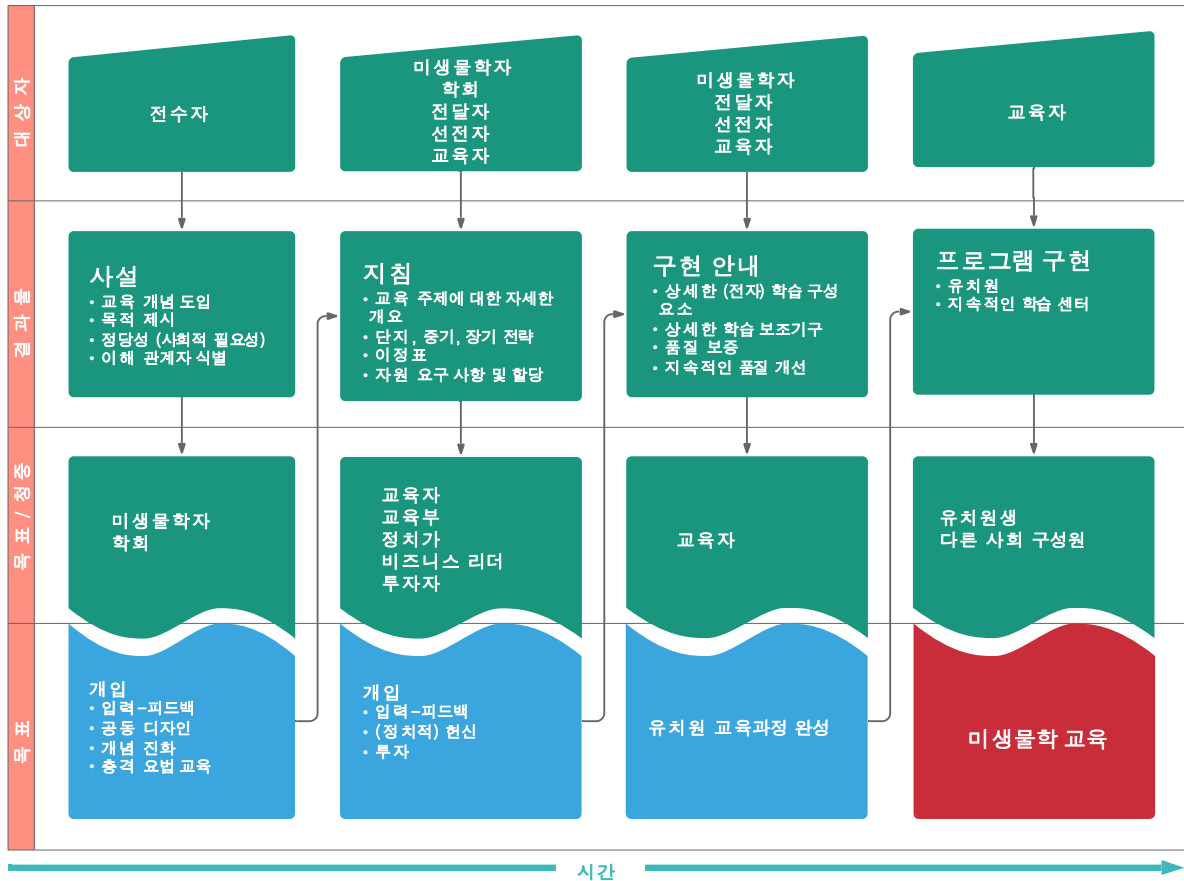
대상자

전수자

미생물학자
학회
전달자
선전자
교육자

미생물학자
전달자
선전자
교육자

교육자

결과물

사설
• 교육 개념 도입
• 목적 제시
• 정당성 (사회적 필요성)
• 이해 관계자 식별

지침
• 교육 주제에 대한 자세한 개요
• 단지, 중기, 장기 전략
• 이정표
• 자원 요구 사항 및 할당

구현 안내
• 상세한 (전자) 학습 구성 요소
• 상세한 학습 보조기구
• 품질 보증
• 지속적인 품질 개선

프로그램 구현
• 유치원
• 지속적인 학습 센터

목표 / 청중

미생물학자
학회

교육자
교육부
정치가
비즈니스 리더
투자자

교육자

유치원생
다른 사회 구성원

목표

개입
• 입력-피드백
• 공동 디자인
• 개념 진화
• 충격 요법 교육

개입
• 입력-피드백
• (정치적) 헌신
• 투자

유치원 교육과정 완성

미생물학 교육

시간